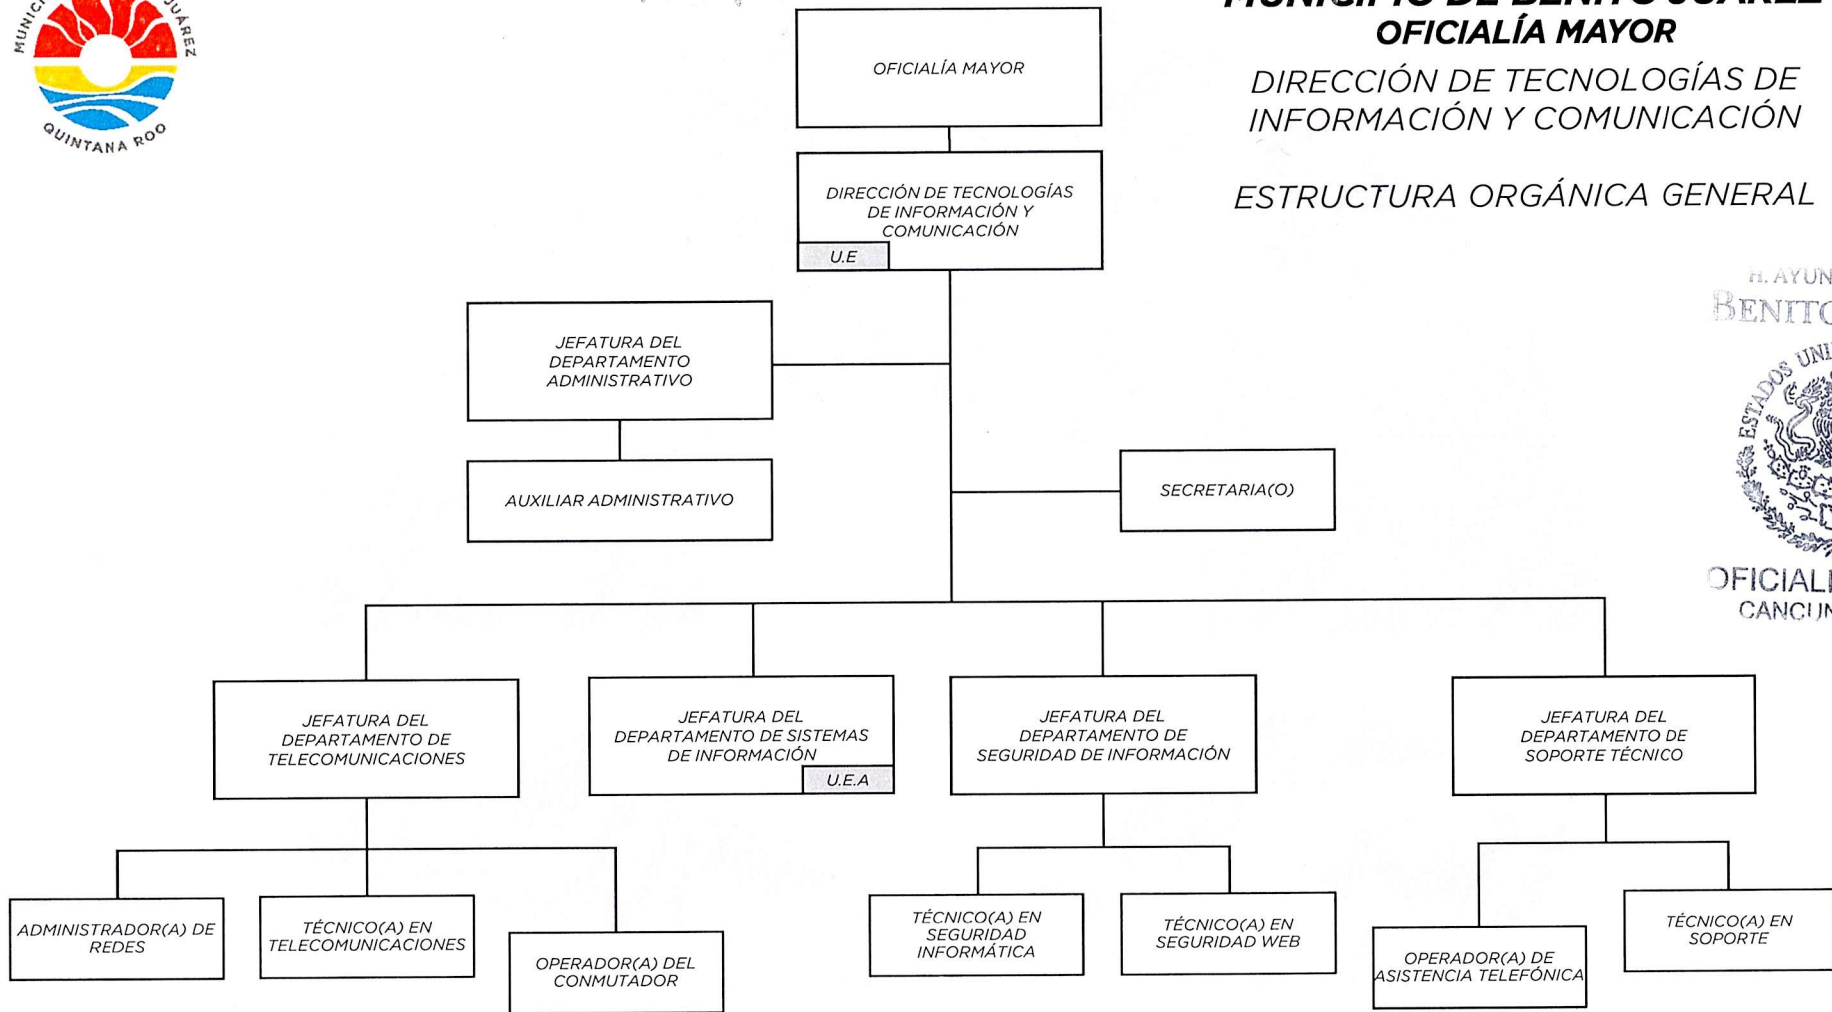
MUNICI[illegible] JUÁREZ
QUINTANA ROO

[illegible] OFICIALÍA MAYOR

DIRECCIÓN DE TECNOLOGÍAS DE INFORMACIÓN Y COMUNICACIÓN

ESTRUCTURA ORGÁNICA GENERAL

OFICIALÍA MAYOR

DIRECCIÓN DE TECNOLOGÍAS DE INFORMACIÓN Y COMUNICACIÓN
U.E

JEFATURA DEL DEPARTAMENTO ADMINISTRATIVO

AUXILIAR ADMINISTRATIVO

SECRETARIA(O)

JEFATURA DEL DEPARTAMENTO DE TELECOMUNICACIONES

JEFATURA DEL DEPARTAMENTO DE SISTEMAS DE INFORMACIÓN
U.E.A

JEFATURA DEL DEPARTAMENTO DE SEGURIDAD DE INFORMACIÓN

JEFATURA DEL DEPARTAMENTO DE SOPORTE TÉCNICO

ADMINISTRADOR(A) DE REDES

TÉCNICO(A) EN TELECOMUNICACIONES

OPERADOR(A) DEL CONMUTADOR

TÉCNICO(A) EN SEGURIDAD INFORMÁTICA

TÉCNICO(A) EN SEGURIDAD WEB

OPERADOR(A) DE ASISTENCIA TELEFÓNICA

TÉCNICO(A) EN SOPORTE

H. AYUN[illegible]
BENITO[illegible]
ESTADOS UNI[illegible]
OFICIAL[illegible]
CANCU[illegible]